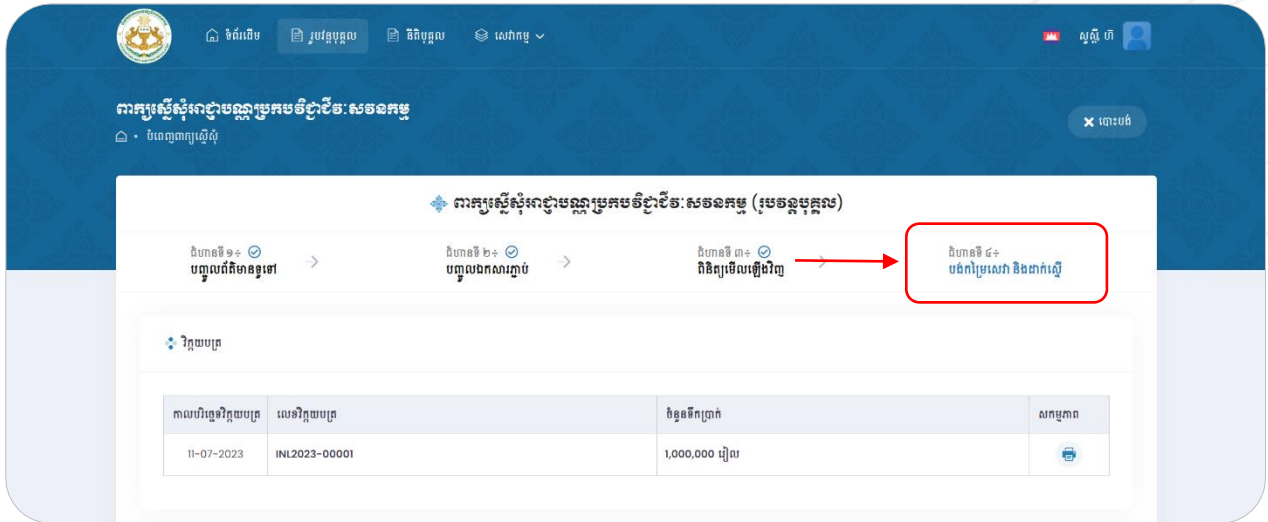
ទំព័រដើម រូបវន្តបុគ្គល និតិបុគ្គល សេវាកម្ម

សួស្តី ហ៊

ពាក្យស្នើសុំអាជ្ញាបណ្ណប្រកបវិជ្ជាជីវៈសវនកម្ម
• បំពេញពាក្យស្នើសុំ

បោះបង់

ពាក្យស្នើសុំអាជ្ញាបណ្ណប្រកបវិជ្ជាជីវៈសវនកម្ម (រូបវន្តបុគ្គល)

ជំហានទី ១៖ បញ្ចូលព័ត៌មានទូទៅ

ជំហានទី ២៖ បញ្ចូលឯកសារភ្ជាប់

ជំហានទី ៣៖ ពិនិត្យមើលឡើងវិញ

ជំហានទី ៤៖ បង់កម្រៃសេវា និងដាក់ស្នើ

វិក្កយបត្រ

| កាលបរិច្ឆេទវិក្កយបត្រ | លេខវិក្កយបត្រ | ចំនួនទឹកប្រាក់ | សកម្មភាព |
|---|---|---|---|
| 11-07-2023 | INL2023-00001 | 1,000,000 រៀល | |